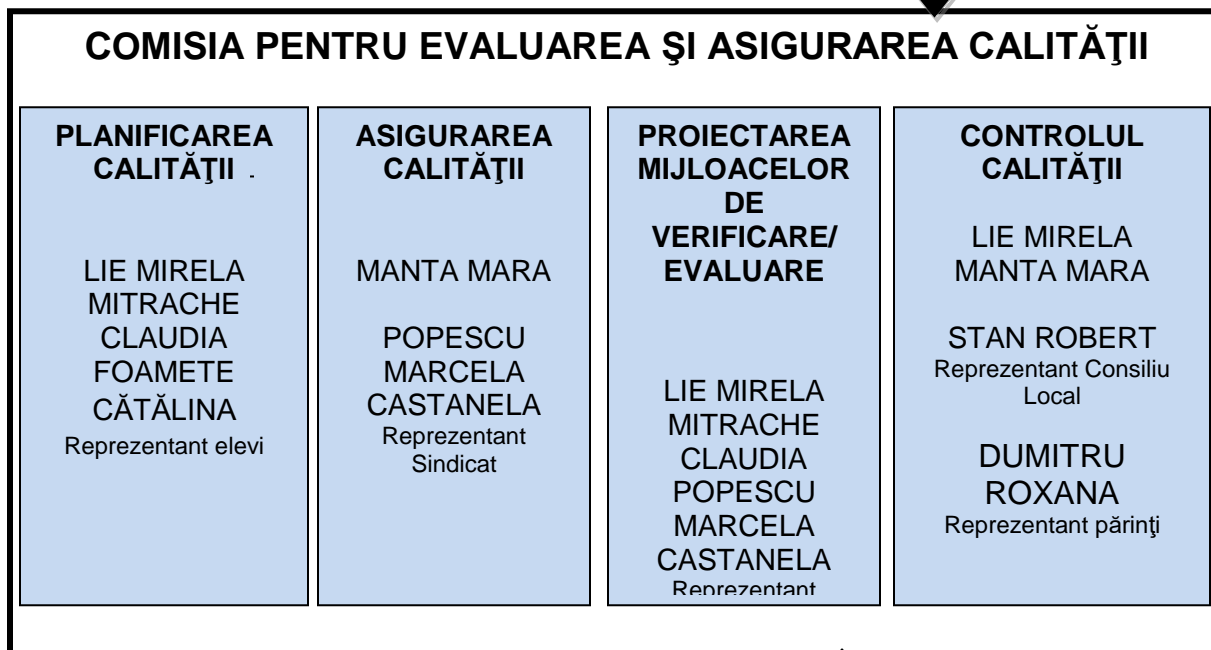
COMISIA PENTRU EVALUAREA ŞI ASIGURAREA CALITĂŢII

PLANIFICAREA CALITĂŢII

LIE MIRELA
MITRACHE CLAUDIA
FOAMETE CĂTĂLINA
Reprezentant elevi

ASIGURAREA CALITĂŢII

MANTA MARA

POPESCU MARCELA CASTANELA
Reprezentant Sindicat

PROIECTAREA MIJLOACELOR DE VERIFICARE/ EVALUARE

LIE MIRELA
MITRACHE CLAUDIA
POPESCU MARCELA CASTANELA
Reprezentant

CONTROLUL CALITĂŢII

LIE MIRELA
MANTA MARA

STAN ROBERT
Reprezentant Consiliu Local

DUMITRU ROXANA
Reprezentant părinţi